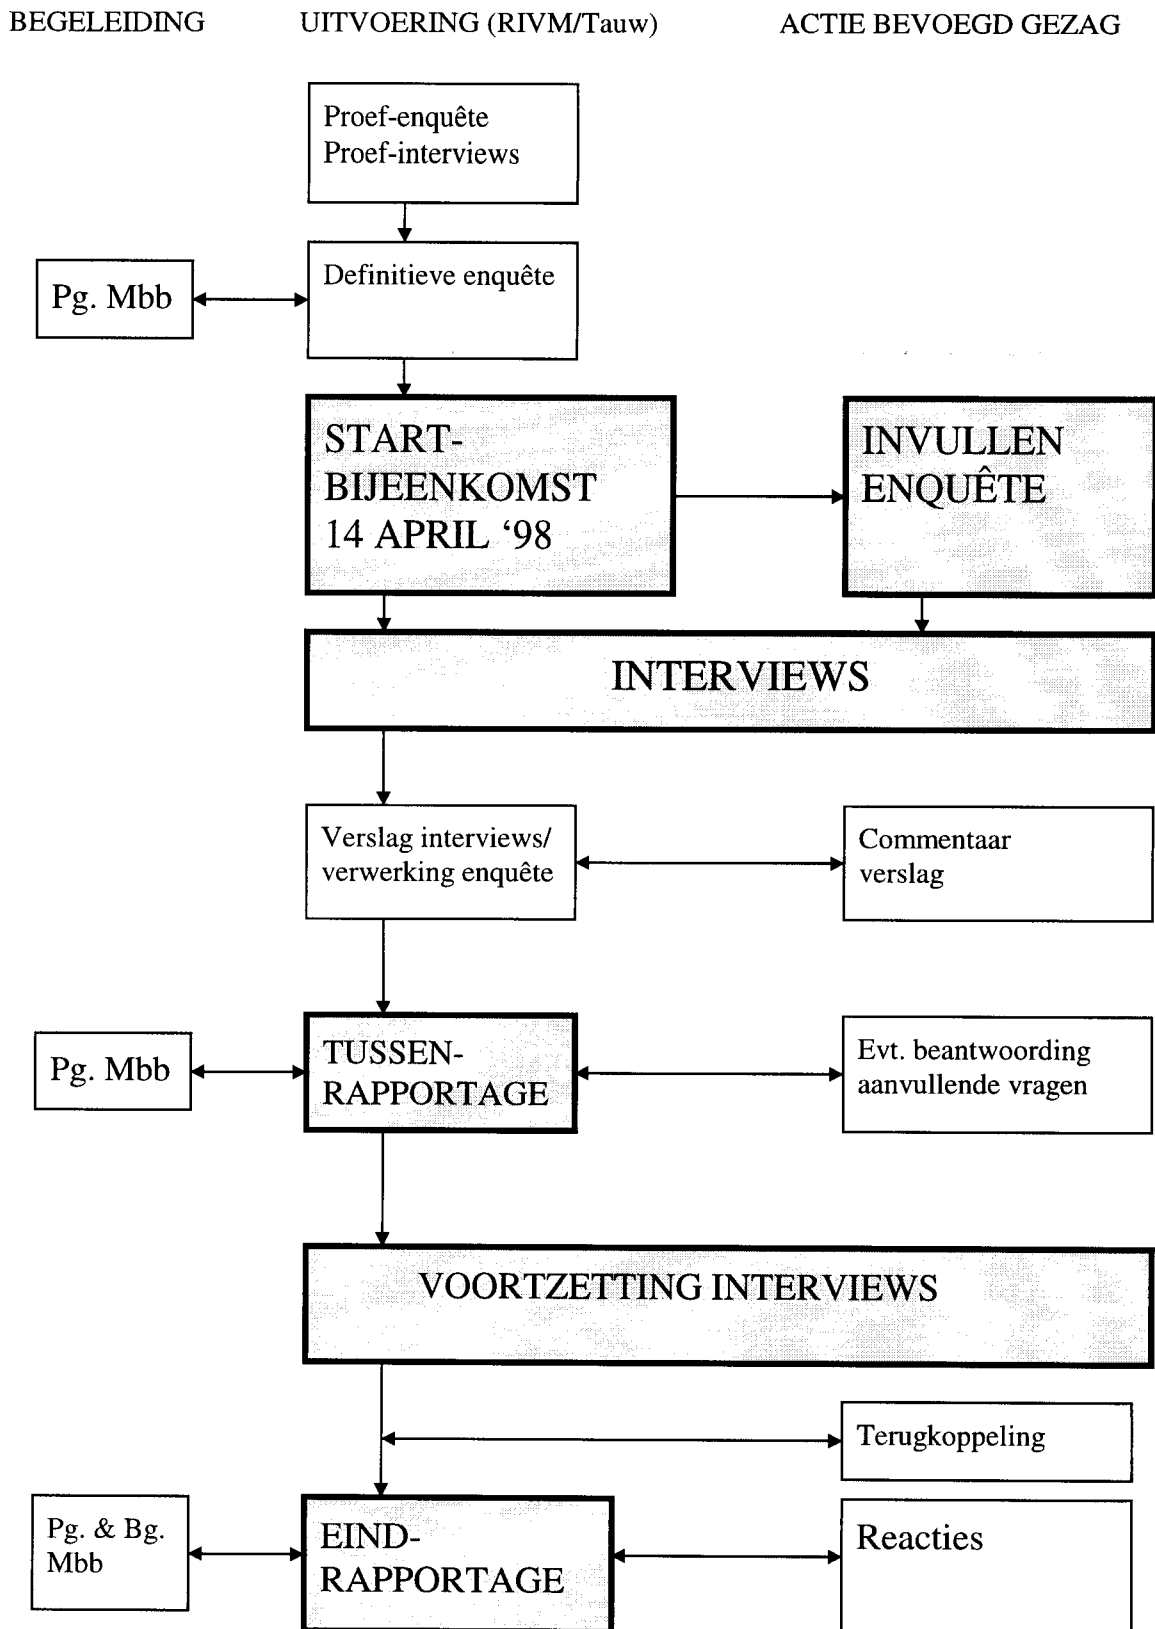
BEGELEIDING

UITVOERING (RIVM/Tauw)

ACTIE BEVOEGD GEZAG

Proef-enquête
Proef-interviews

Pg. Mbb

Definitieve enquête

START-
BIJEENKOMST
14 APRIL '98

INVULLEN
ENQUÊTE

INTERVIEWS

Verslag interviews/
verwerking enquête

Commentaar
verslag

Pg. Mbb

TUSSEN-
RAPPORTAGE

Evt. beantwoording
aanvullende vragen

VOORTZETTING INTERVIEWS

Terugkoppeling

Pg. & Bg.
Mbb

EIND-
RAPPORTAGE

Reacties